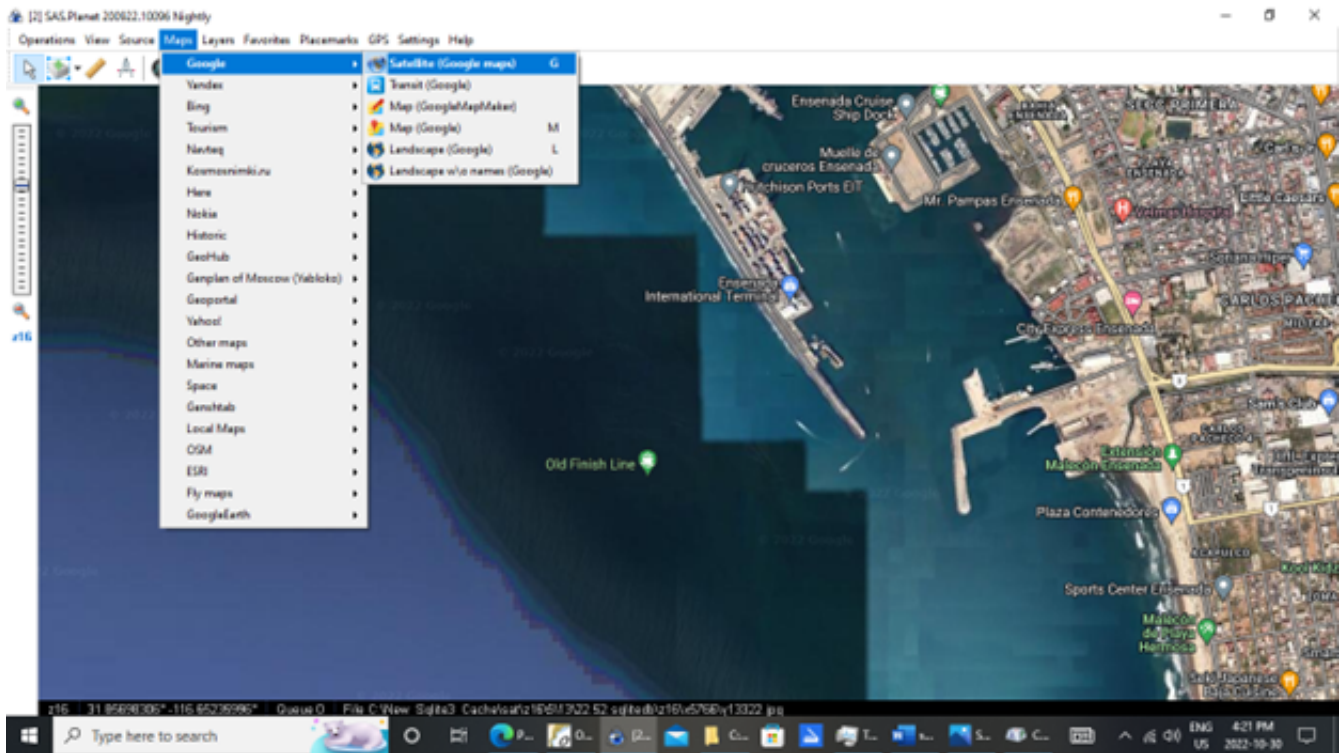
[2] SAS.Planet 200922.10096 Nightly

Operations View Source Maps Layers Favorites Placemarks GPS Settings Help

Google
Yandex
Bing
Tourism
Navteq
Kosmosnimki.ru
Here
Nokia
Historic
GeoHub
Genplan of Moscow (Yabloko)
Geoportal
Yahoo!
Other maps
Marine maps
Space
Genshtab
Local Maps
OSM
ESRI
Fly maps
GoogleEarth

Satellite (Google maps) G
Transit (Google)
Map (GoogleMapMaker)
Map (Google) M
Landscape (Google) L
Landscape w\o names (Google)

z16

Ensenada Cruise Ship Dock
Muelle de cruceros Ensenada
Hutchison Ports EIT
Mr. Pampas Ensenada
Ensenada International Terminal
City Express Ensenada
Old Finish Line
Extensión Malecón Ensenada
Plaza Contenedores
Sports Center Ensenada
Malecón de Playa Hermosa
ACAPULCO
SARLOS PACHECO
Sam's Club
Little Caesars
© 2022 Google

z16 31.85698306° -116.65235996° Queue 0 File C:\New Sqlite3 Cache\sat\z16\9\x13\22.52.sqlitedb\z16\x5768\y13322.jpg

Type here to search
ENG US 4:21 PM 2022-10-30